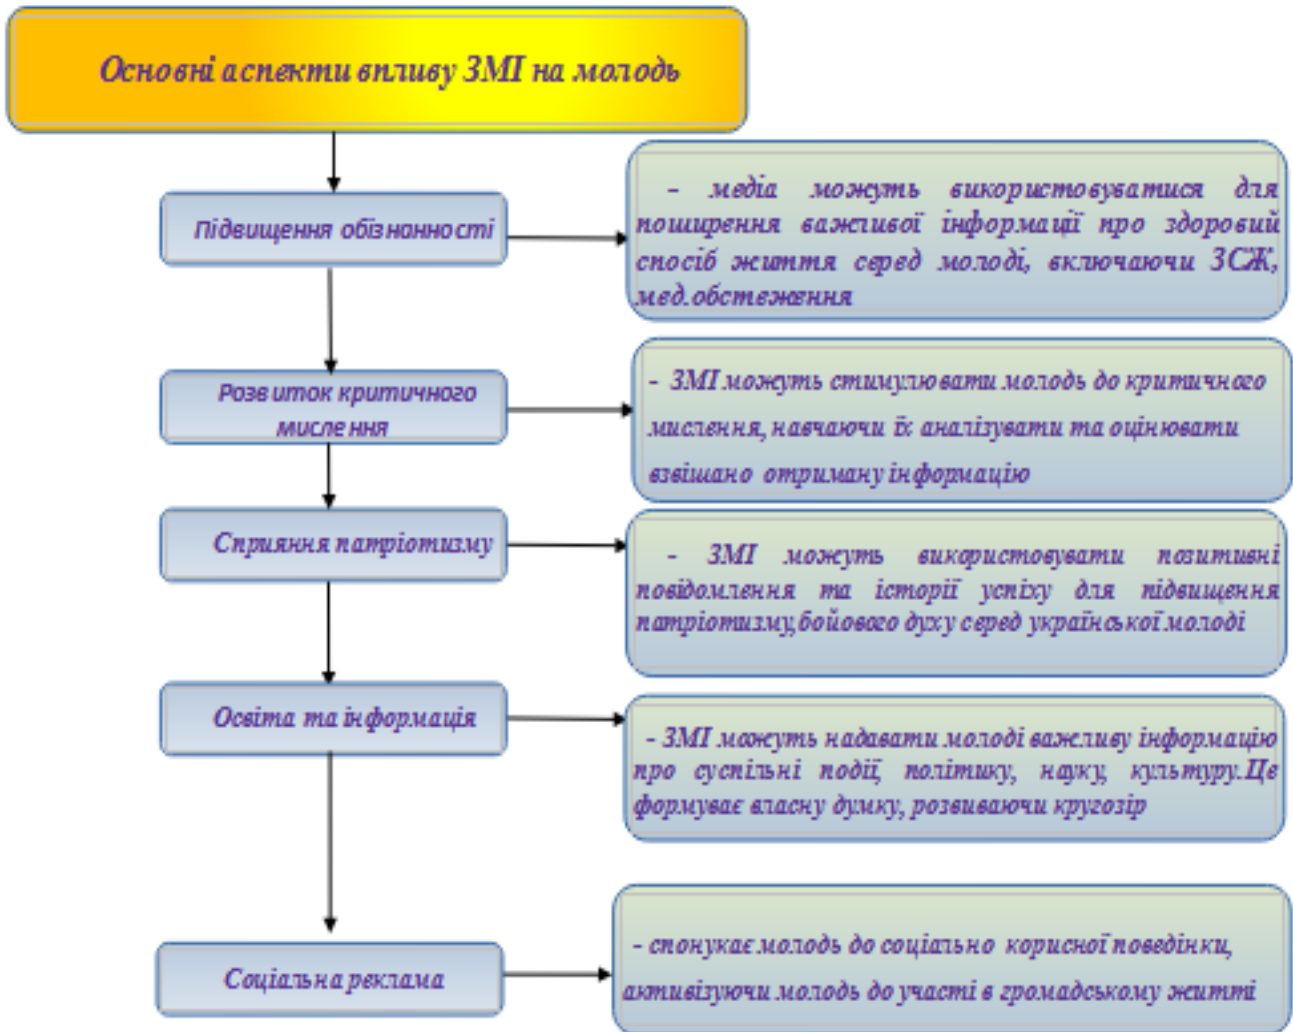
Основні аспекти впливу ЗМІ на молодь

Підвищення обізнаності

– медіа можуть використовуватися для поширення важливої інформації про здоровий спосіб життя серед молоді, включаючи ЗСЖ, мед.обстеження

Розвиток критичного мислення

- ЗМІ можуть стимулювати молодь до критичного мислення, навчаючи їх аналізувати та оцінювати взвішано отриману інформацію

Сприяння патріотизму

- ЗМІ можуть використовувати позитивні повідомлення та історії успіху для підвищення патріотизму,бойового духу серед української молоді

Освіта та інформація

- ЗМІ можуть надавати молоді важливу інформацію про суспільні події, політику, науку, культуру.Це формує власну думку, розвиваючи кругозір

Соціальна реклама

- спонукає молодь до соціально корисної поведінки, активізуючи молодь до участі в громадському житті